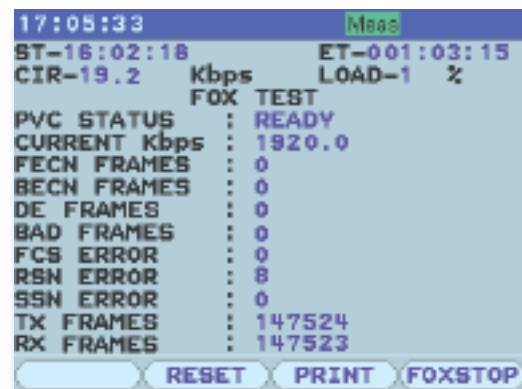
17:05:33 Meas

ST-16:02:18 ET-001:03:15
CIR-19.2 Kbps LOAD-1 %

FOX TEST

PVC STATUS : READY
CURRENT Kbps : 1920.0
FECN FRAMES : 0
BECN FRAMES : 0
DE FRAMES : 0
BAD FRAMES : 0
FCS ERROR : 0
RSN ERROR : 8
SSN ERROR : 0
TX FRAMES : 147524
RX FRAMES : 147523

RESET PRINT FOXSTOP